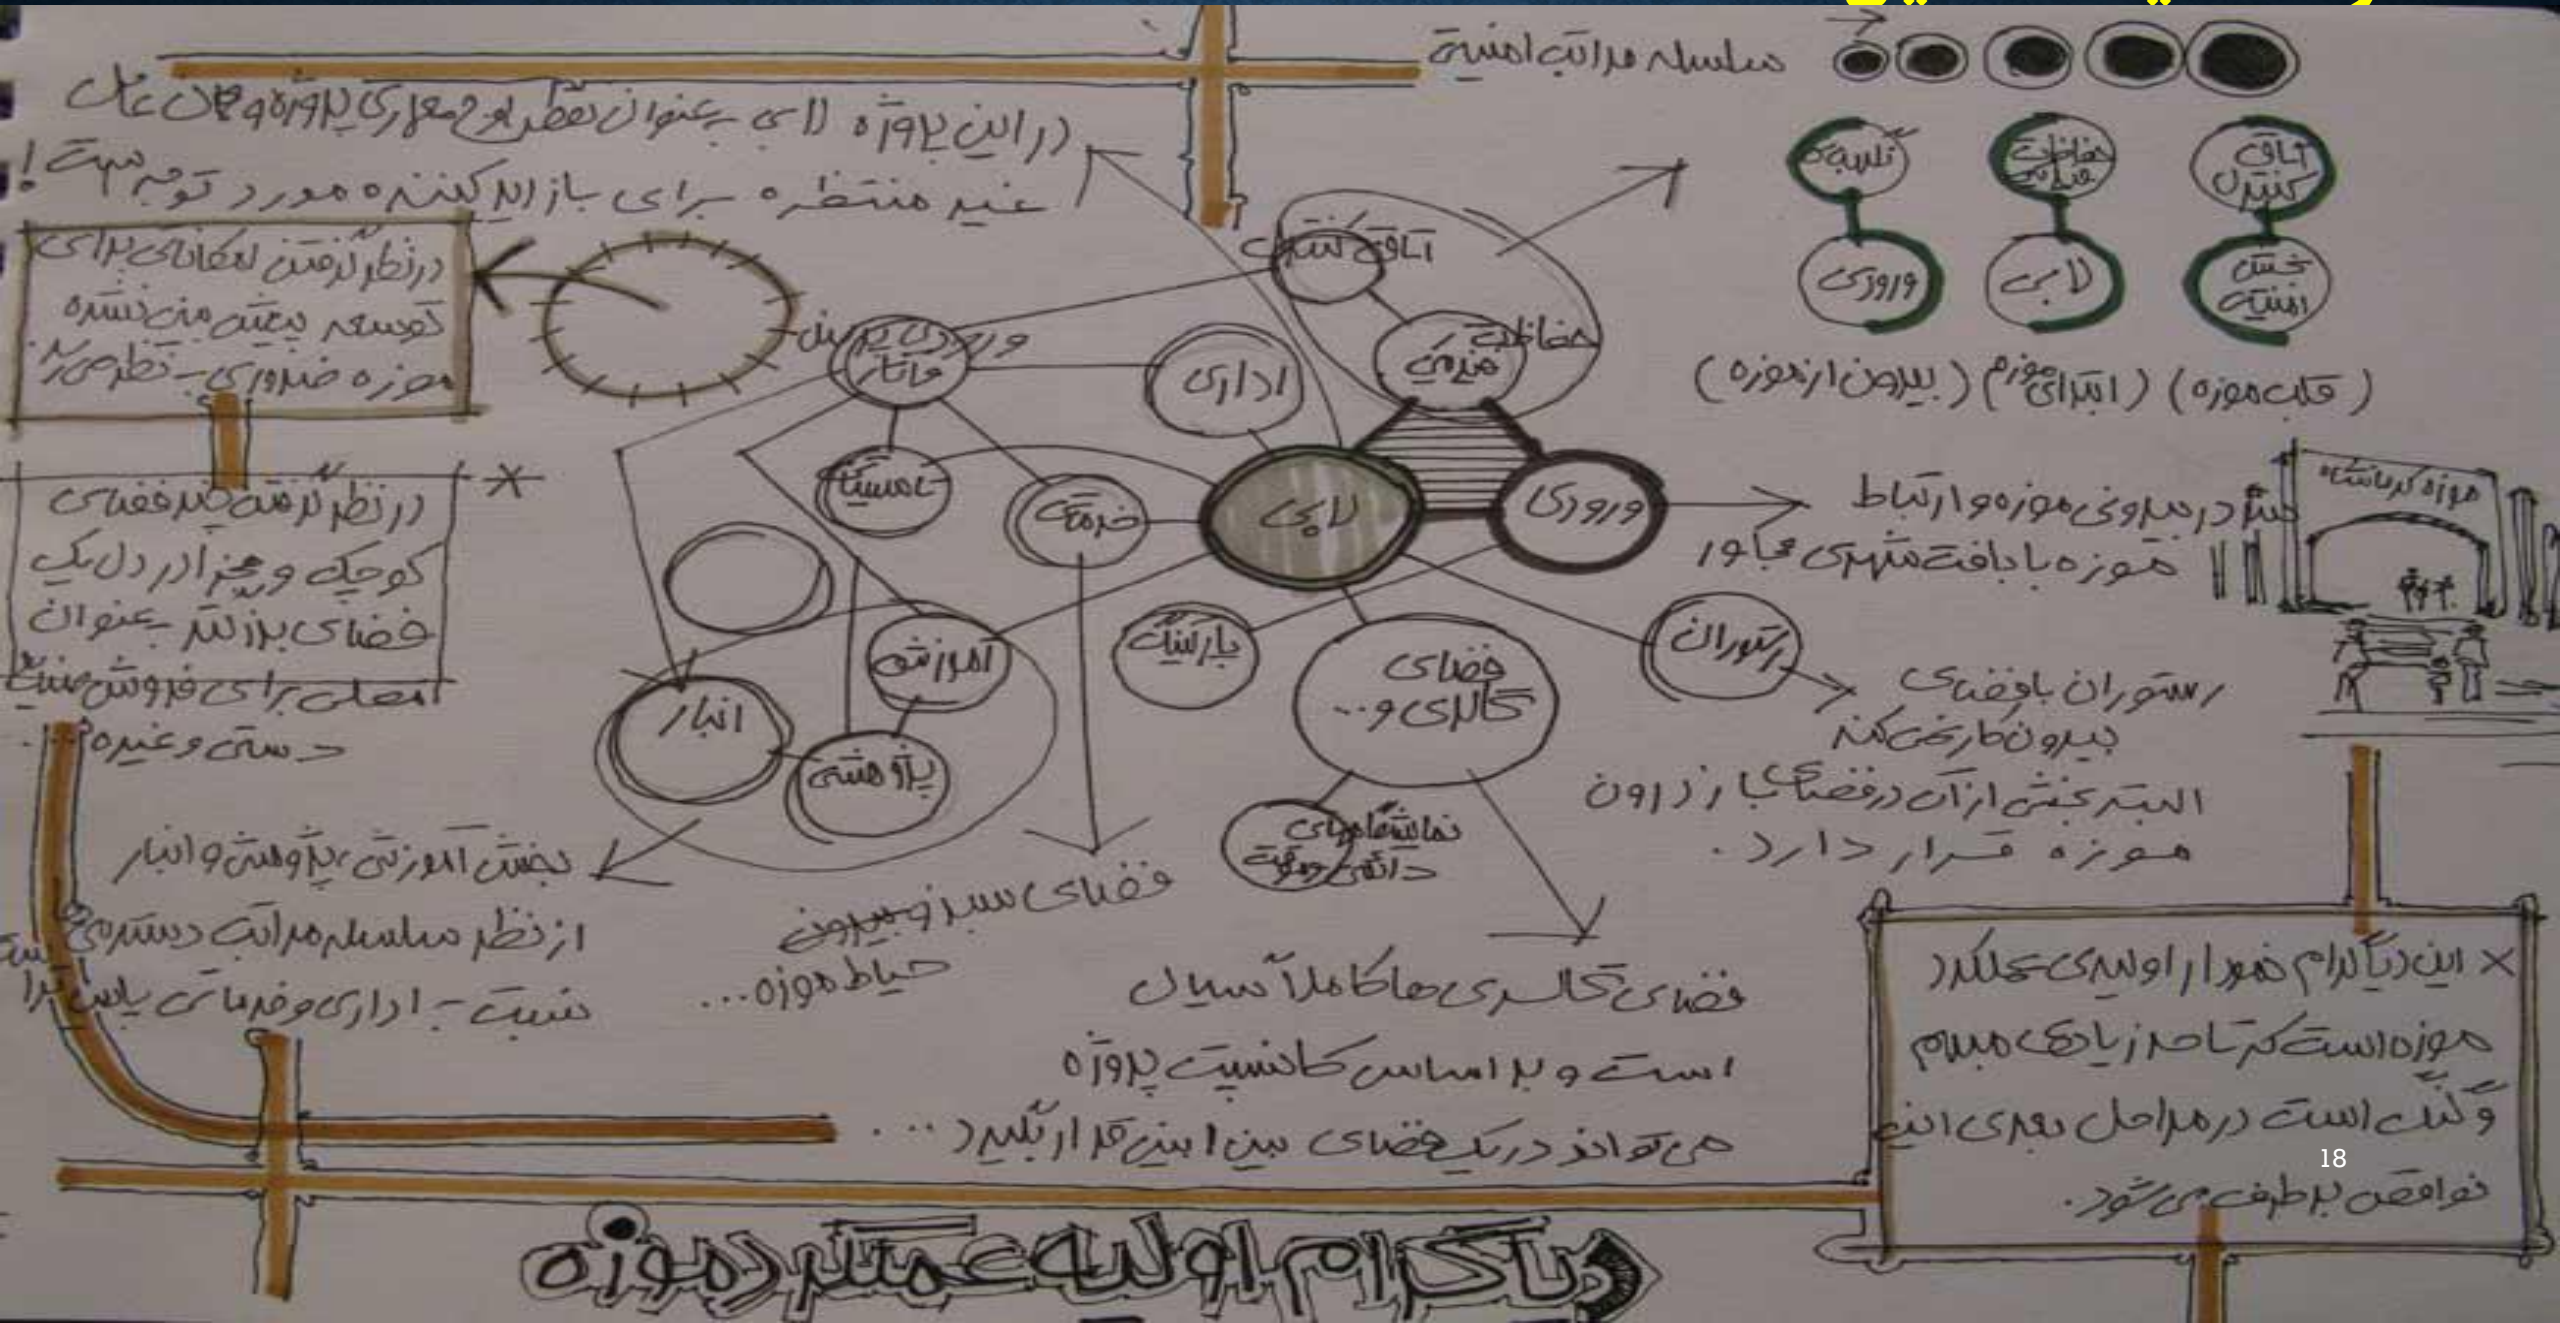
سلسله مراتب امنیتی

در این پروژه لابی به عنوان نقطه ی معماری پروژه و محل عامل غیر منتظره برای بازدید کننده مورد توجه هست!

در نظر گرفتن امکاناتی برای توسعه بیشتر در آینده موزه ضروری به نظر می رسد

در نظر گرفتن چند فضای کوچک و مجزا در دل یک فضای بزرگتر به عنوان محلی برای فروش صنایع دستی و غیره

تلسبه | حفاظت فیزیکی | اتاق کنترل
ورودی | لابی | بخش امنیتی
(بیرون از موزه) (ابتدای موزه) (قلب موزه)

اتاق کنترل
حفاظت فیزیکی
ورودی پرسنل خادمان
اداری
نمایشگاه
فروشگاه
لابی
ورودی
آموزش
انبار
پژوهش
پارکینگ
فضای گالری و...
رستوران
نمایشگاه های دائمی و موقت

تأکید بر بیرونی موزه و ارتباط موزه با بافت شهری مجاور

موزه کرمانشاه

رستوران با فضای بیرون ارتباط کند البته بخشی از آن در فضای باز درون موزه قرار دارد.

بخش آموزشی پژوهش و انبار از نظر سلسله مراتب دسترسی نسبت به اداری و خدمات بایست ترا

فضای سبز و بیرونی حیاط موزه...

فضای گالری ها کاملاً سیال است و بر اساس کانسپت پروژه می توانند در یک فضای بینابین قرار بگیرند...

× این دیاگرام تصور اولیه ی عملکرد موزه است که تا حد زیادی مبهم و کلی است در مراحل بعدی این نواقص برطرف می شود.

18

دیاگرام اولیه عملکرد موزه